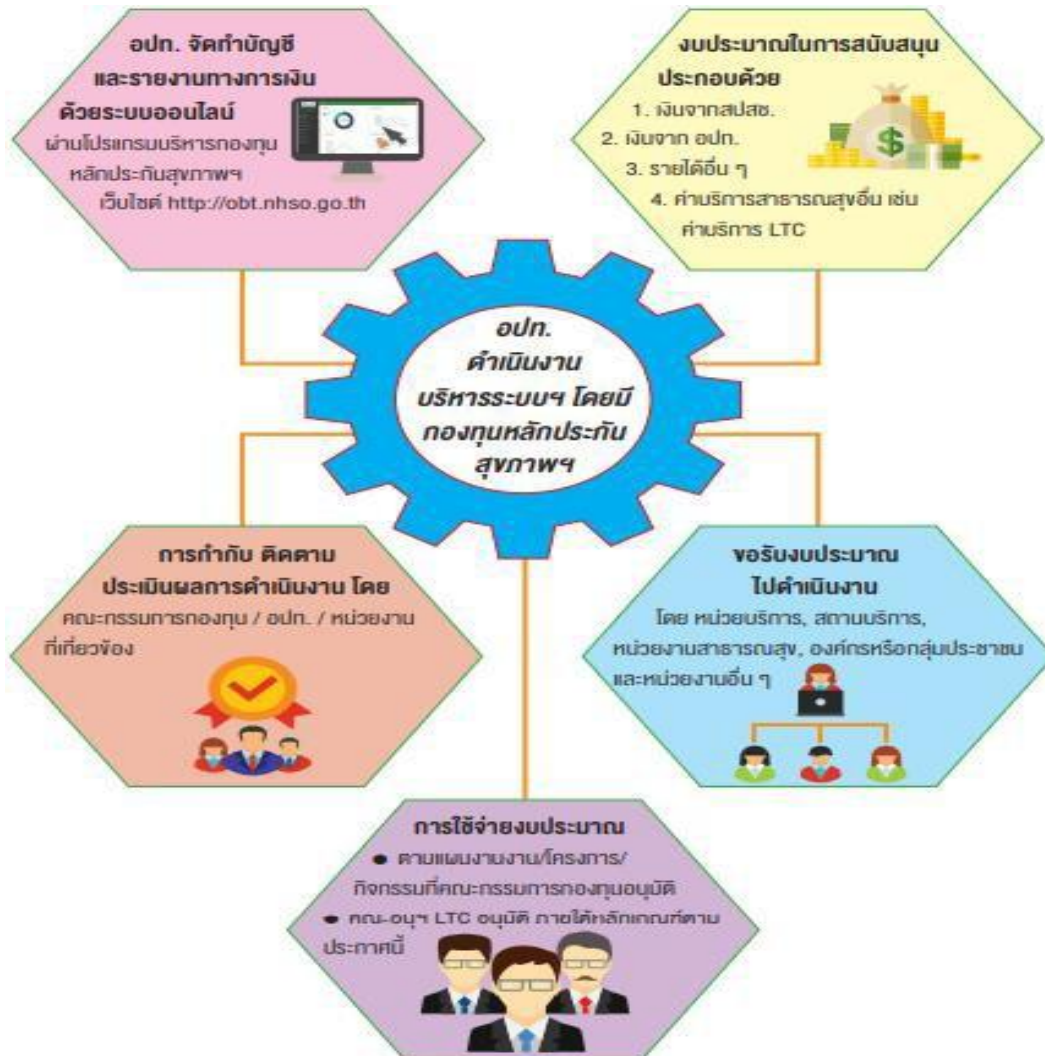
อปท. จัดทำบัญชี
และรายงานทางการเงิน
ด้วยระบบออนไลน์
ผ่านโปรแกรมบริหารกองทุน
หลักประกันสุขภาพฯ
เว็บไซต์ http://obt.nhso.go.th

งบประมาณในการสนับสนุน
ประกอบด้วย
1. เงินจากสปสช.
2. เงินจาก อปท.
3. รายได้อื่น ๆ
4. ค่าบริการสาธารณสุขอื่น เช่น ค่าบริการ LTC

อปท.
ดำเนินงาน
บริหารระบบฯ โดยมี
กองทุนหลักประกัน
สุขภาพฯ

การกำกับ ติดตาม
ประเมินผลการดำเนินงาน โดย
คณะกรรมการกองทุน / อปท. / หน่วยงานที่เกี่ยวข้อง

ขอรับงบประมาณ
ไปดำเนินงาน
โดย หน่วยบริการ, สถานบริการ, หน่วยงานสาธารณสุข, องค์กรหรือกลุ่มประชาชน และหน่วยงานอื่น ๆ

การใช้จ่ายงบประมาณ
● ตามแผนงานงาน/โครงการ/กิจกรรมที่คณะกรรมการกองทุนอนุมัติ
● คณะอนุฯ LTC อนุมัติ ภายใต้หลักเกณฑ์ตามประกาศนี้